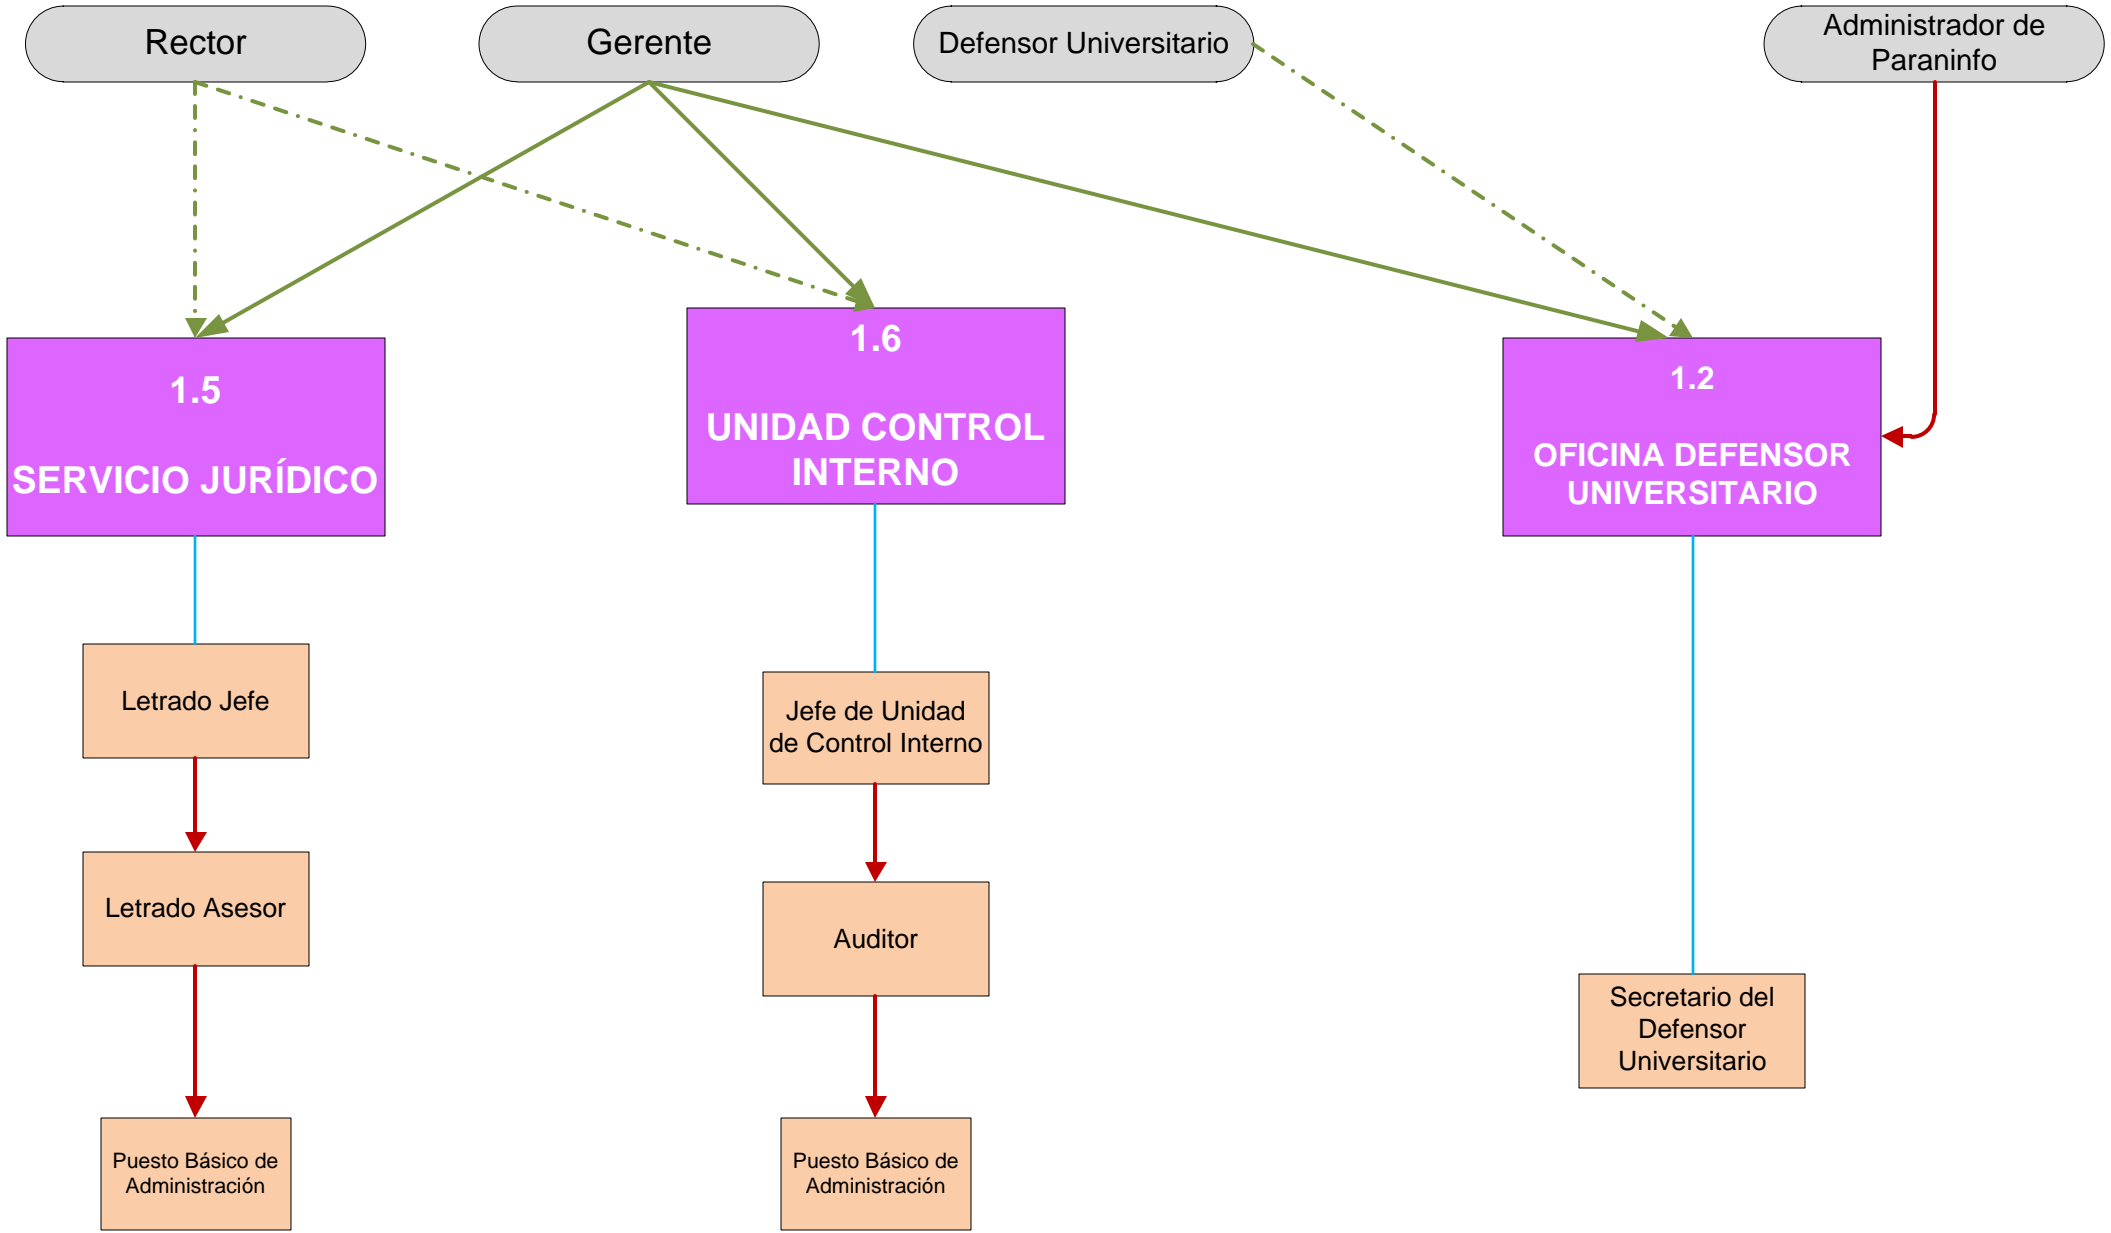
Rector

Gerente

Defensor Universitario

Administrador de Paraninfo

1.5

SERVICIO JURÍDICO

1.6

UNIDAD CONTROL INTERNO

1.2

OFICINA DEFENSOR UNIVERSITARIO

Letrado Jefe

Letrado Asesor

Puesto Básico de Administración

Jefe de Unidad de Control Interno

Auditor

Puesto Básico de Administración

Secretario del Defensor Universitario